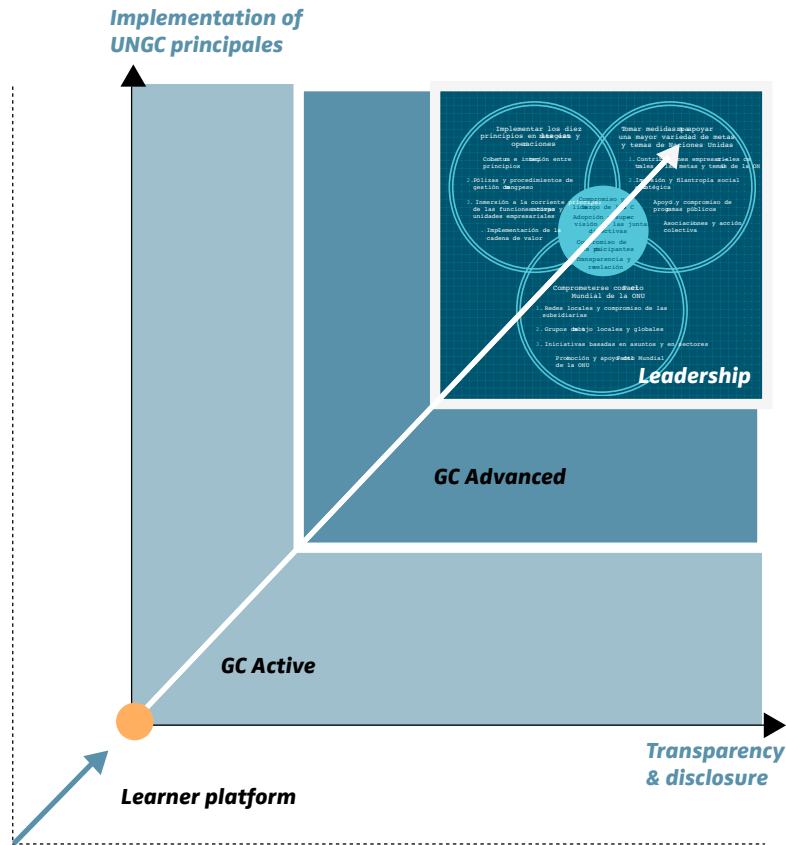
Implementation of UNGC principales

Implementar los diez principios en estrategias y operaciones

Cobertura e integración entre principios

2.Pólizas y procedimientos de gestión de riesgos

3. Inmersión a la corriente principal de las funciones corporativas y unidades empresariales

4. Implementación de la cadena de valor

Tomar medidas para apoyar una mayor variedad de metas y temas de Naciones Unidas

1. Contribuciones empresariales centrales a las metas y temas de la ONU

2. Inversión y filantropía social estratégica

Apoyo y compromiso de programas públicos

Asociaciones y acción colectiva

Compromiso y liderazgo de CEO

Adopción y supervisión de juntas directivas

Compromiso de participantes

Transparencia y revelación

Comprometerse con Pacto Mundial de la ONU

1. Redes locales y compromiso de las subsidiarias

2. Grupos de trabajo locales y globales

3. Iniciativas basadas en asuntos y en sectores

Promoción y apoyo del Pacto Mundial de la ONU

Leadership

GC Advanced

GC Active

Transparency & disclosure

Learner platform